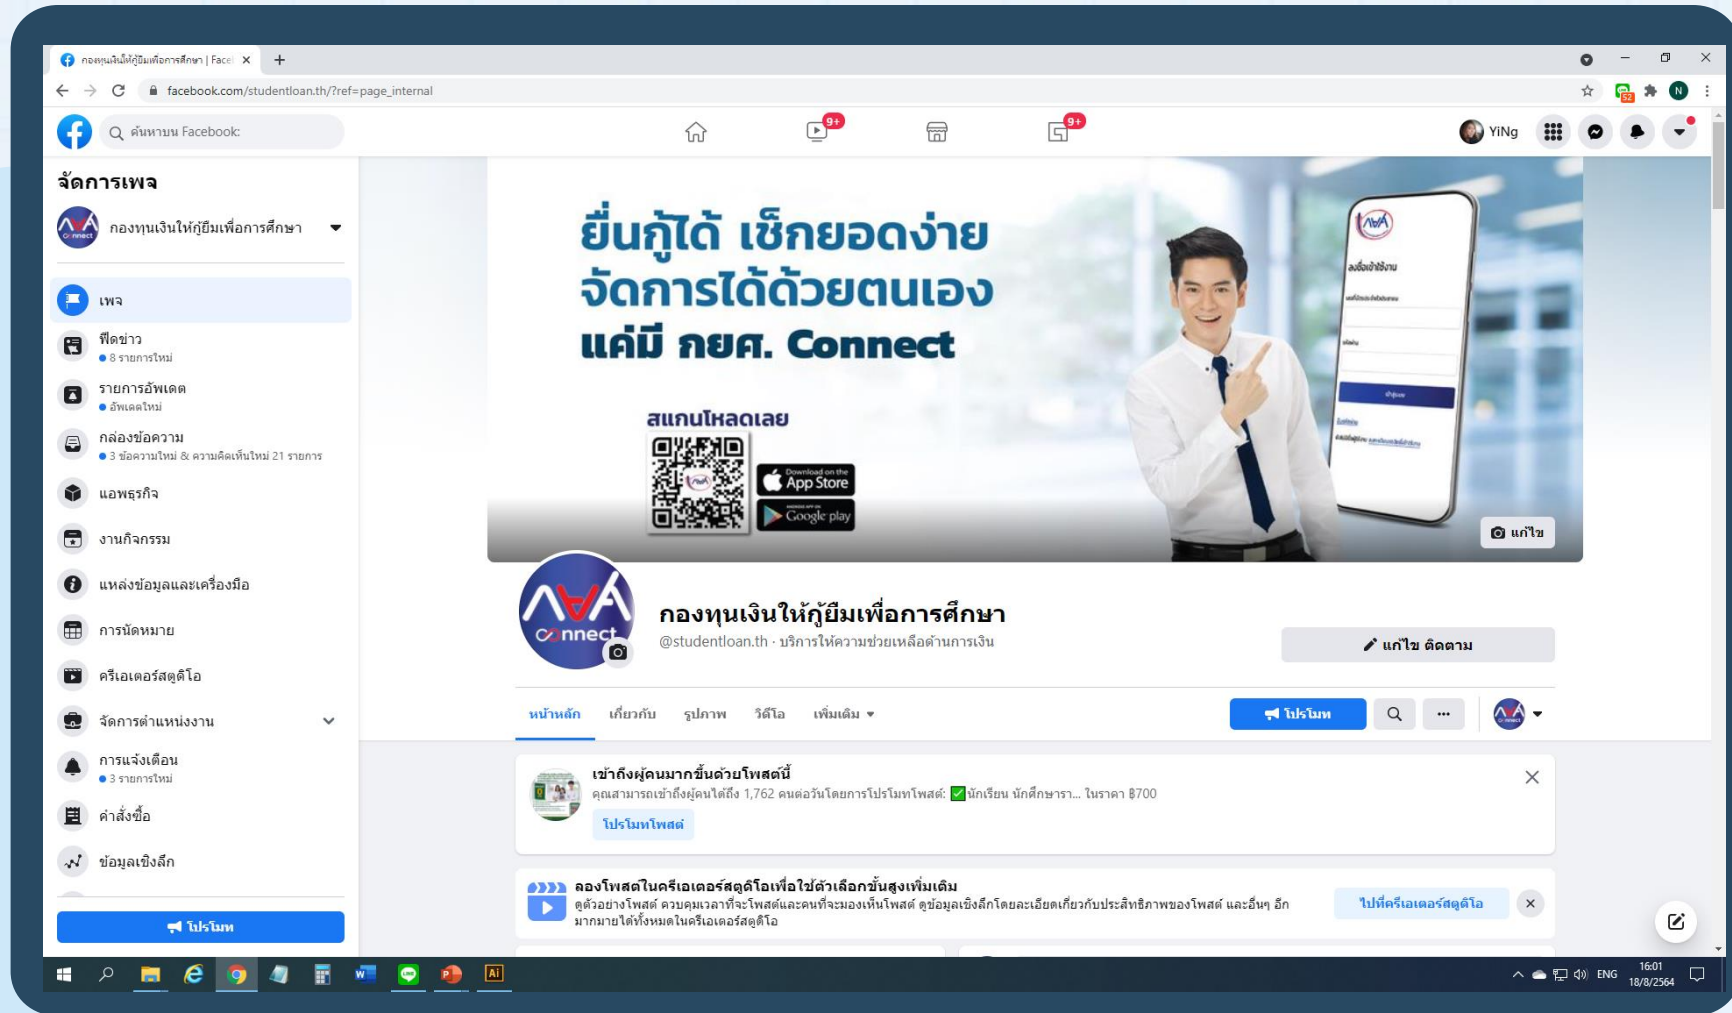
กองทุนเงินให้กู้ยืมเพื่อการศึกษา | Facel ×
facebook.com/studentloan.th/?ref=page_internal

ค้นหาบน Facebook
9+
9+
YiNg

จัดการเพจ
กองทุนเงินให้กู้ยืมเพื่อการศึกษา
เพจ
ฟีดข่าว
8 รายการใหม่
รายการอัพเดต
อัพเดตใหม่
กล่องข้อความ
3 ข้อความใหม่ & ความคิดเห็นใหม่ 21 รายการ
แอพธุรกิจ
งานกิจกรรม
แหล่งข้อมูลและเครื่องมือ
การนัดหมาย
ครีเอเตอร์สตูดิโอ
จัดการตำแหน่งงาน
การแจ้งเตือน
3 รายการใหม่
คำสั่งซื้อ
ข้อมูลเชิงลึก
โปรโมท

ยื่นกู้ได้ เช็กยอดง่าย
จัดการได้ด้วยตนเอง
แค่มี กยศ. Connect
สแกนโหลดเลย
Download on the App Store
GET IT ON Google play
แก้ไข

connect
กองทุนเงินให้กู้ยืมเพื่อการศึกษา
@studentloan.th · บริการให้ความช่วยเหลือด้านการเงิน
แก้ไข ติดตาม

หน้าหลัก เกี่ยวกับ รูปภาพ วิดีโอ เพิ่มเติม
โปรโมท

เข้าถึงผู้คนมากขึ้นด้วยโพสต์นี้
คุณสามารถเข้าถึงผู้คนได้ถึง 1,762 คนต่อวันโดยการโปรโมทโพสต์: นักเรียน นักศึกษารา... ในราคา ฿700
โปรโมทโพสต์

ลองโพสต์ในครีเอเตอร์สตูดิโอเพื่อใช้ตัวเลือกขั้นสูงเพิ่มเติม
ดูตัวอย่างโพสต์ ควบคุมเวลาที่จะโพสต์และคนที่จะมองเห็นโพสต์ ดูข้อมูลเชิงลึกโดยละเอียดเกี่ยวกับประสิทธิภาพของโพสต์ และอื่นๆ อีกมากมายได้ทั้งหมดในครีเอเตอร์สตูดิโอ
ไปที่ครีเอเตอร์สตูดิโอ

ENG 16:01 18/8/2564